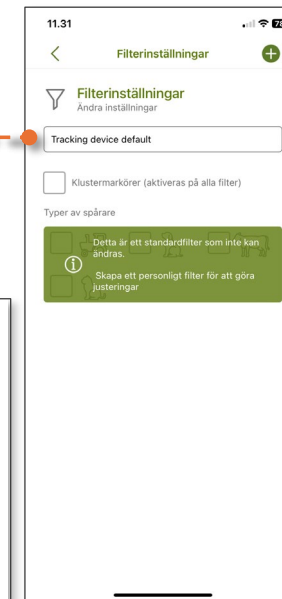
11.31

Filterinställningar

Filterinställningar
Ändra inställningar

Tracking device default

Klustermarkörer (aktiveras på alla filter)

Typer av spårare

Detta är ett standardfilter som inte kan ändras.

Skapa ett personligt filter för att göra justeringar